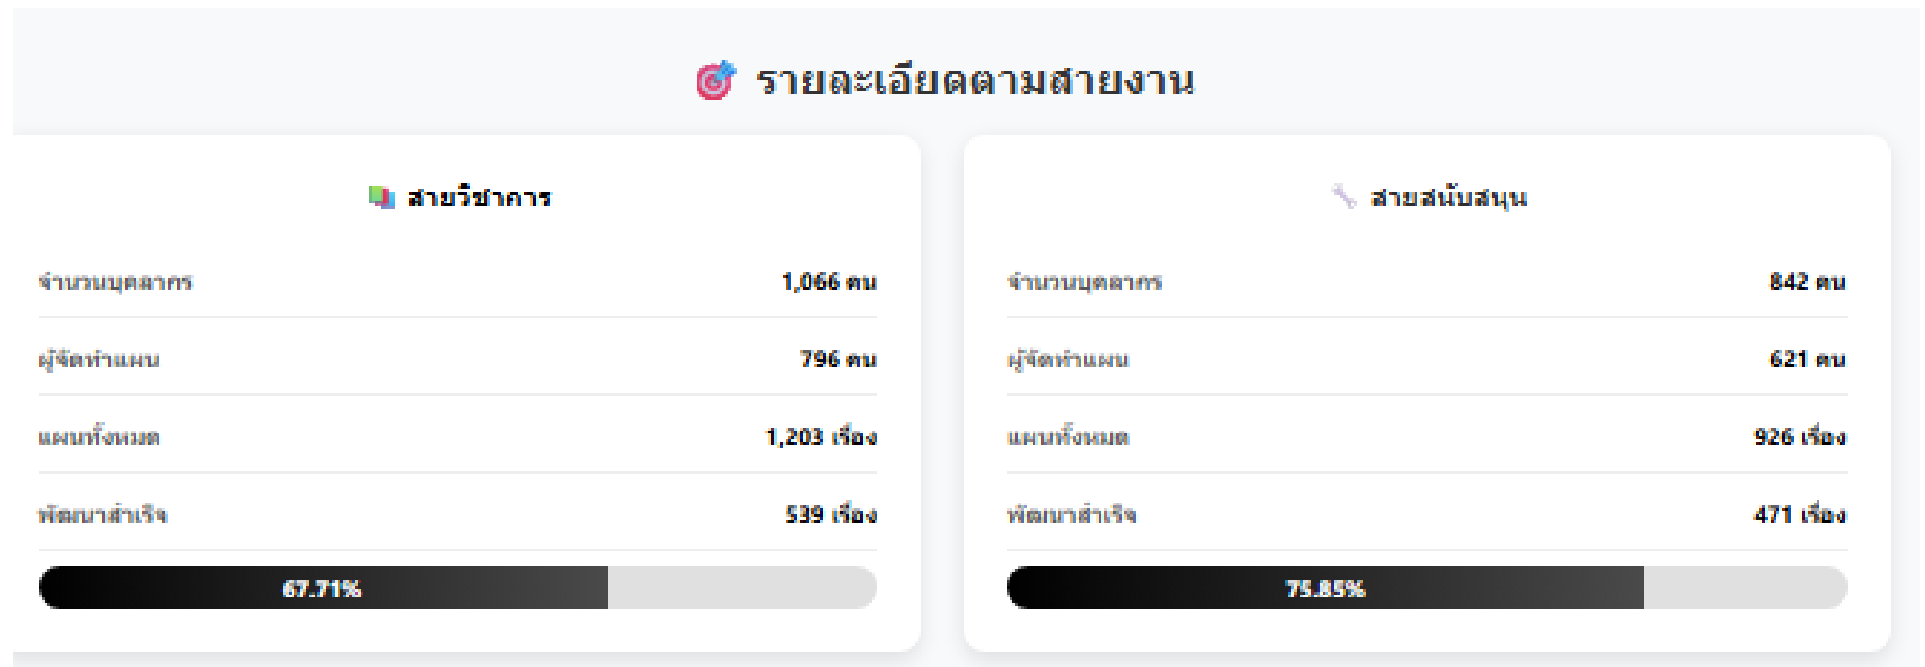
รายละเอียดตามสายงาน

สายวิชาการ

จำนวนบุคลากร 1,066 คน

ผู้จัดทำแผน 796 คน

แผนทั้งหมด 1,203 เรื่อง

พัฒนาสำเร็จ 539 เรื่อง

67.71%

สายสนับสนุน

จำนวนบุคลากร 842 คน

ผู้จัดทำแผน 621 คน

แผนทั้งหมด 926 เรื่อง

พัฒนาสำเร็จ 471 เรื่อง

75.85%